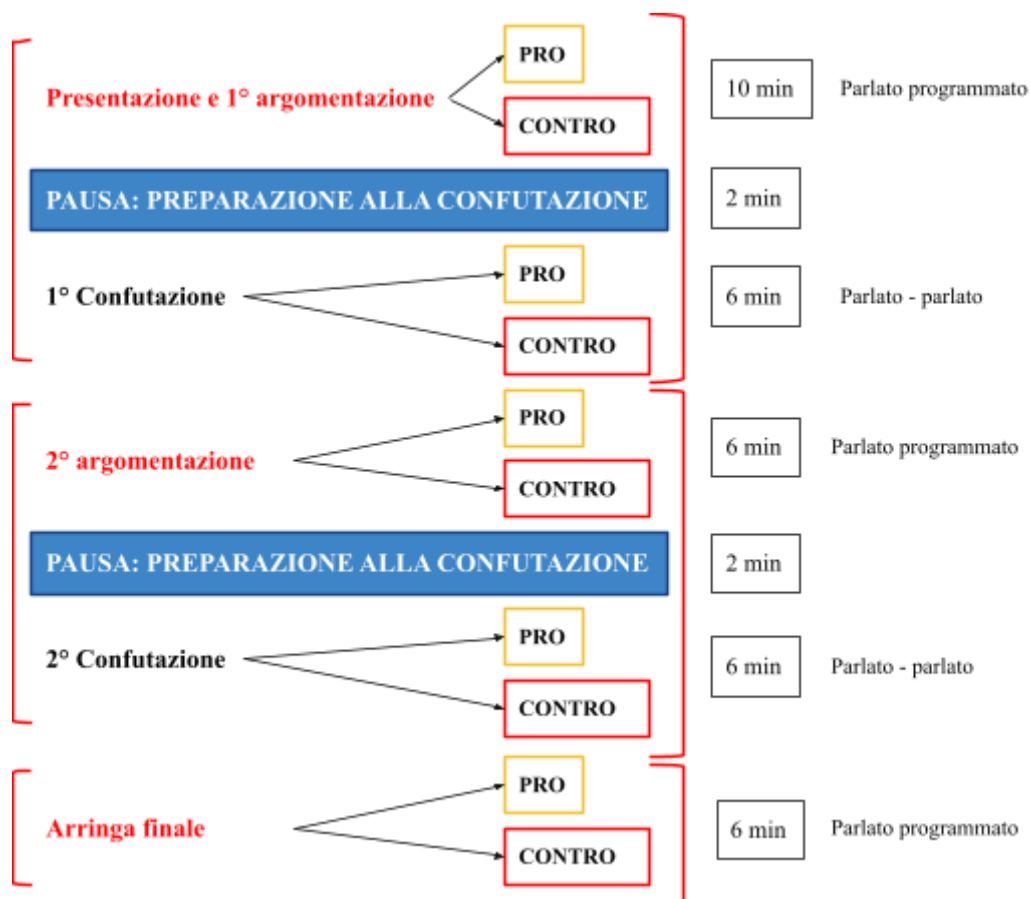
Presentazione e 1° argomentazione

PRO

CONTRO

10 min

Parlato programmato

PAUSA: PREPARAZIONE ALLA CONFUTAZIONE

2 min

1° Confutazione

PRO

CONTRO

6 min

Parlato - parlato

2° argomentazione

PRO

CONTRO

6 min

Parlato programmato

PAUSA: PREPARAZIONE ALLA CONFUTAZIONE

2 min

2° Confutazione

PRO

CONTRO

6 min

Parlato - parlato

Arringa finale

PRO

CONTRO

6 min

Parlato programmato